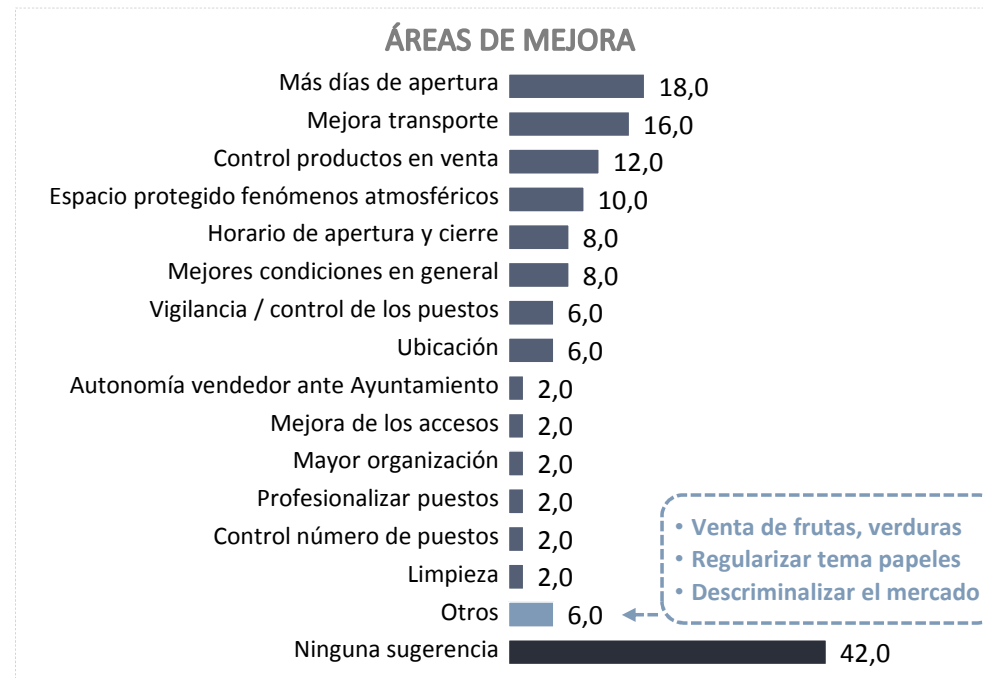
ÁREAS DE MEJORA

| | |
|---|---|
| Más días de apertura | 18,0 |
| Mejora transporte | 16,0 |
| Control productos en venta | 12,0 |
| Espacio protegido fenómenos atmosféricos | 10,0 |
| Horario de apertura y cierre | 8,0 |
| Mejores condiciones en general | 8,0 |
| Vigilancia / control de los puestos | 6,0 |
| Ubicación | 6,0 |
| Autonomía vendedor ante Ayuntamiento | 2,0 |
| Mejora de los accesos | 2,0 |
| Mayor organización | 2,0 |
| Profesionalizar puestos | 2,0 |
| Control número de puestos | 2,0 |
| Limpieza | 2,0 |
| Otros | 6,0 |
| Ninguna sugerencia | 42,0 |

• Venta de frutas, verduras
• Regularizar tema papeles
• Descriminalizar el mercado